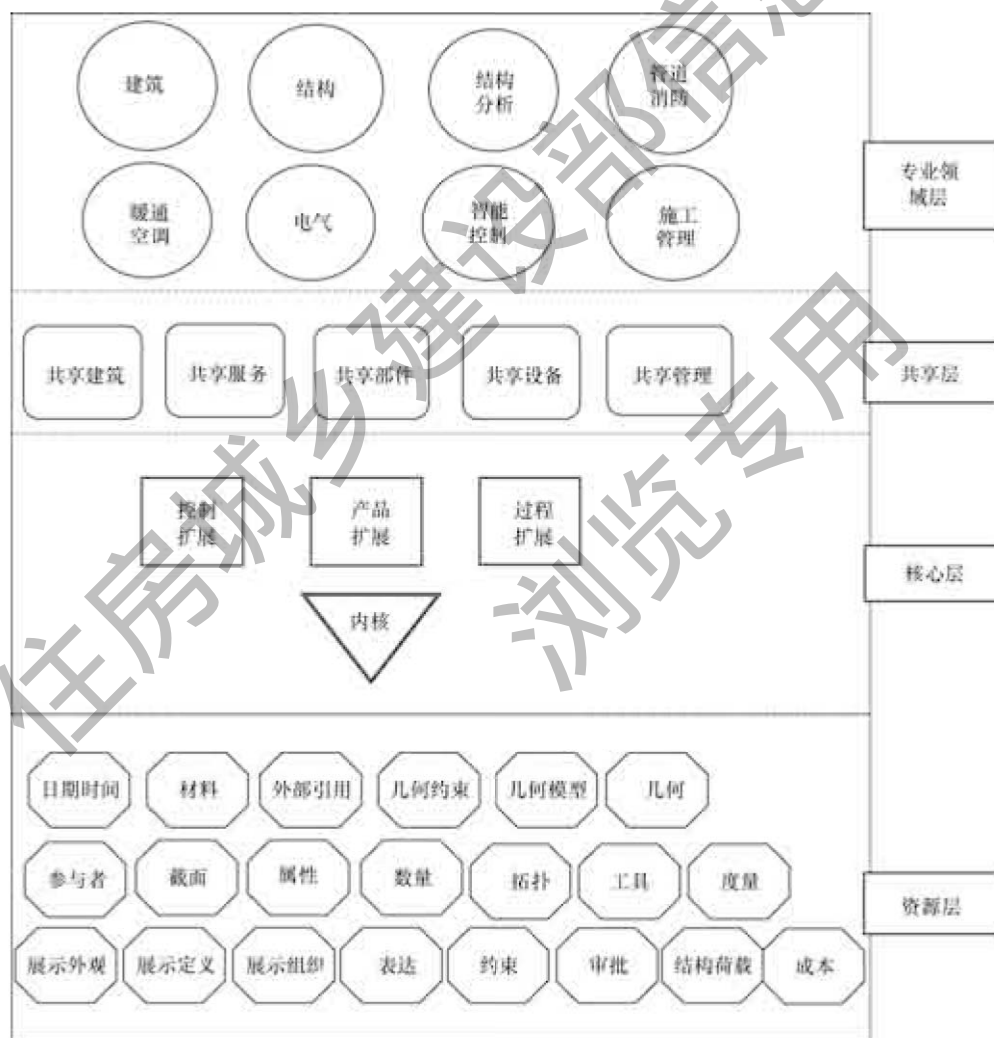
建筑 结构 结构分析 管道消防

暖通空调 电气 智能控制 施工管理

专业领域层

共享建筑 共享服务 共享部件 共享设备 共享管理

共享层

控制扩展 产品扩展 过程扩展

内核

核心层

日期时间 材料 外部引用 几何约束 几何模型 几何

参与者 截面 属性 数量 拓扑 工具 度量

展示外观 展示定义 展示组织 表达 约束 审批 结构荷载 成本

资源层

住房城乡建设部信息 浏览专用